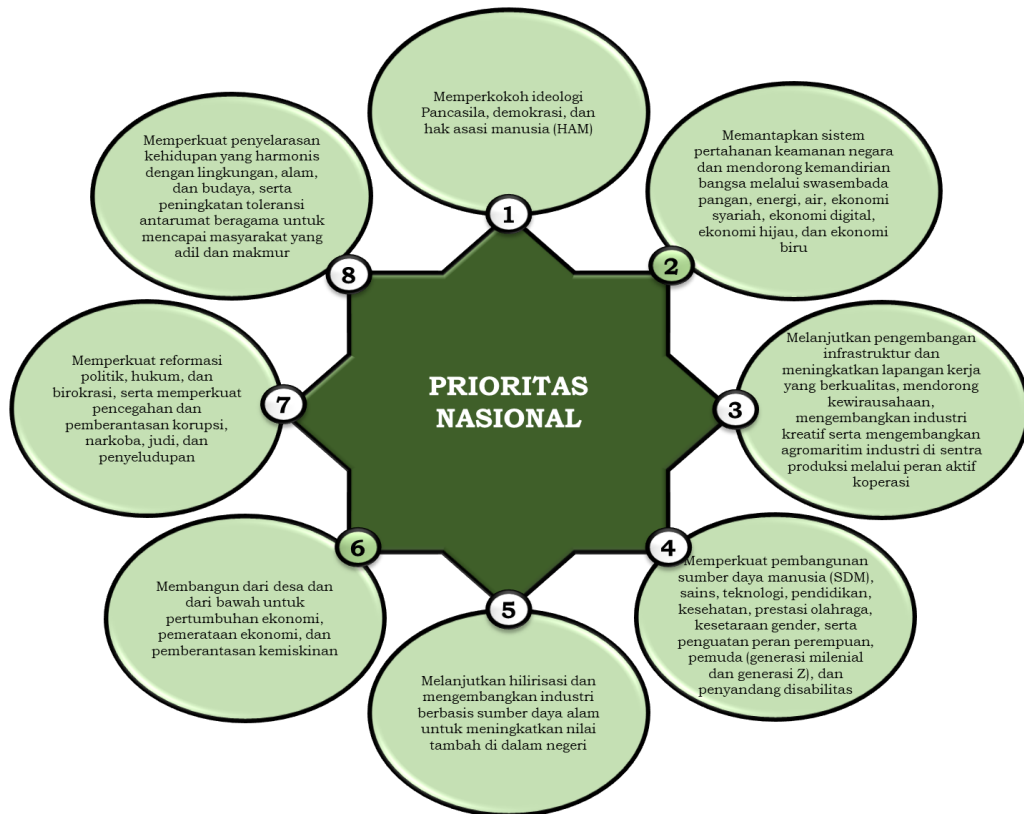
PRIORITAS NASIONAL

1
Memperkokoh ideologi Pancasila, demokrasi, dan hak asasi manusia (HAM)

2
Memantapkan sistem pertahanan keamanan negara dan mendorong kemandirian bangsa melalui swasembada pangan, energi, air, ekonomi syariah, ekonomi digital, ekonomi hijau, dan ekonomi biru

3
Melanjutkan pengembangan infrastruktur dan meningkatkan lapangan kerja yang berkualitas, mendorong kewirausahaan, mengembangkan industri kreatif serta mengembangkan agromaritim industri di sentra produksi melalui peran aktif koperasi

4
Memperkuat pembangunan sumber daya manusia (SDM), sains, teknologi, pendidikan, kesehatan, prestasi olahraga, kesetaraan gender, serta penguatan peran perempuan, pemuda (generasi milenial dan generasi Z), dan penyandang disabilitas

5
Melanjutkan hilirisasi dan mengembangkan industri berbasis sumber daya alam untuk meningkatkan nilai tambah di dalam negeri

6
Membangun dari desa dan dari bawah untuk pertumbuhan ekonomi, pemerataan ekonomi, dan pemberantasan kemiskinan

7
Memperkuat reformasi politik, hukum, dan birokrasi, serta memperkuat pencegahan dan pemberantasan korupsi, narkoba, judi, dan penyeludupan

8
Memperkuat penyelarasan kehidupan yang harmonis dengan lingkungan, alam, dan budaya, serta peningkatan toleransi antarumat beragama untuk mencapai masyarakat yang adil dan makmur